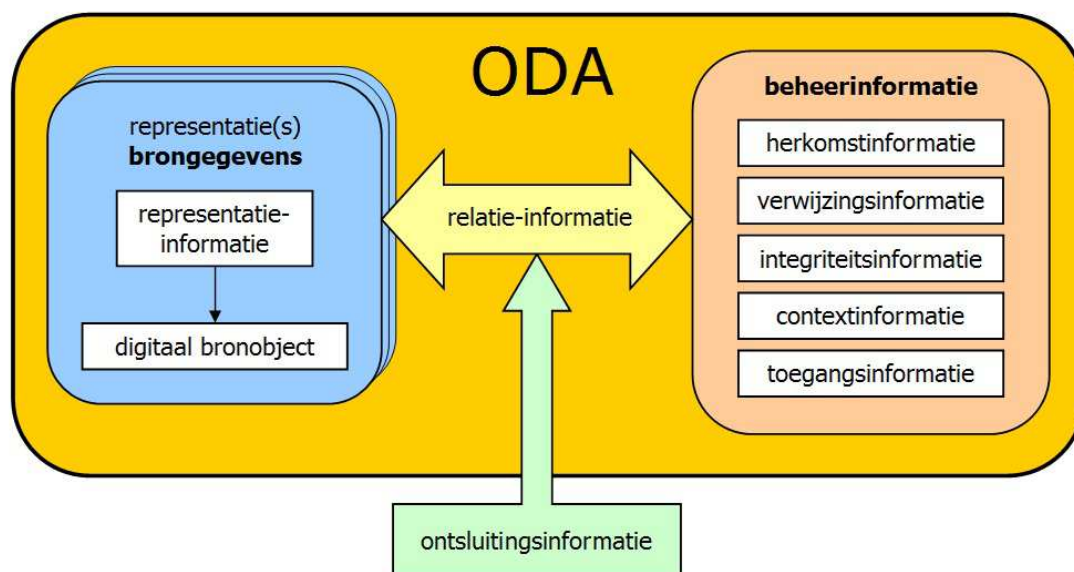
ODA

representatie(s)
**brongegevens**

representatie-informatie

digitaal bronobject

relatie-informatie

**beheerinformatie**

herkomstinformatie

verwijzingsinformatie

integriteitsinformatie

contextinformatie

toegangsinformatie

ontsluitingsinformatie